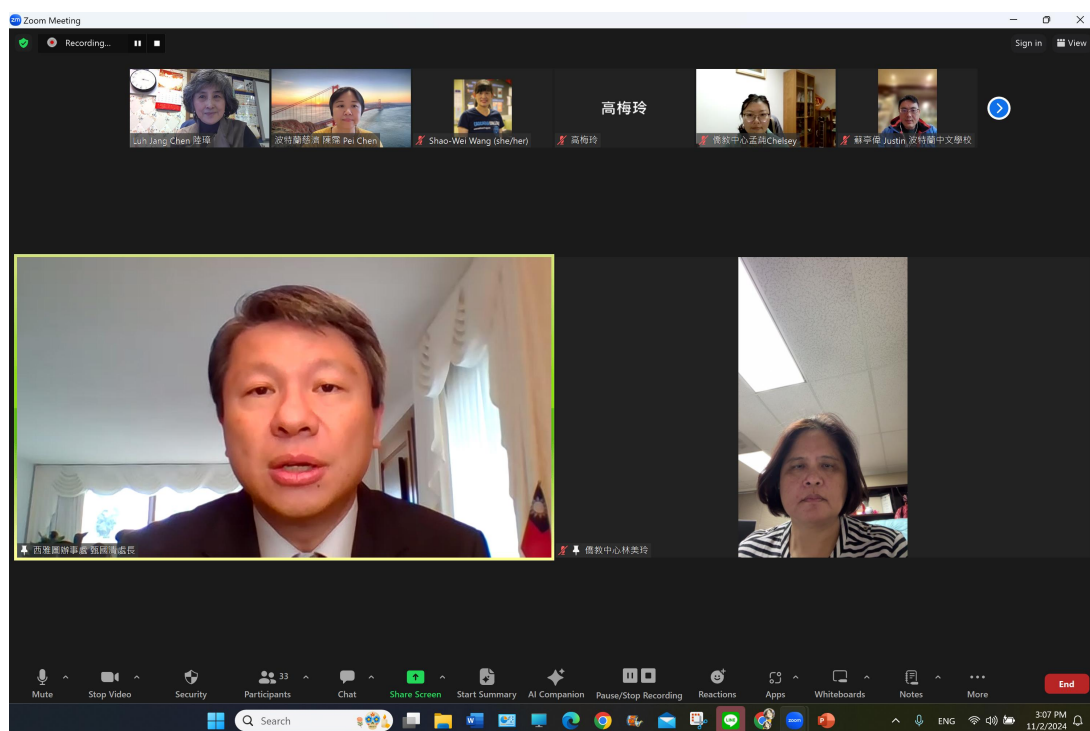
Zoom Meeting

Recording...

Sign in
View

Luh Jang Chen 陸璋
波特蘭慈濟 陳霈 Pei Chen
Shao-Wei Wang (she/her)
高梅玲
高梅玲
僑教中心孟莉Chelsey
蘇亭侑 Justin 波特蘭中文學校

西雅圖辦事處 甄國清處長
僑教中心林美玲

Mute
Stop Video
Security
33
Participants
Chat
Share Screen
Start Summary
AI Companion
Pause/Stop Recording
Reactions
Apps
Whiteboards
Notes
More
End

Search
ENG
3:07 PM
11/2/2024